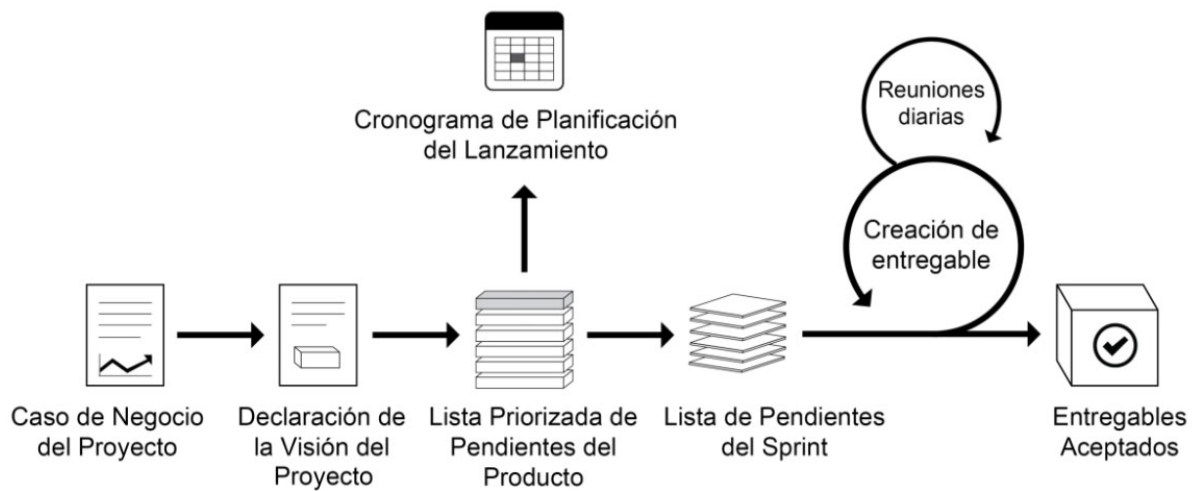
Cronograma de Planificación del Lanzamiento

Reuniones diarias

Creación de entregable

Caso de Negocio del Proyecto

Declaración de la Visión del Proyecto

Lista Priorizada de Pendientes del Producto

Lista de Pendientes del Sprint

Entregables Aceptados